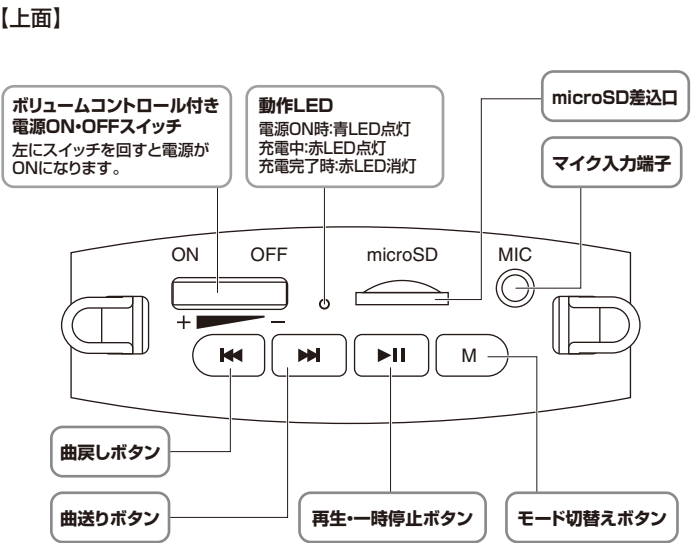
【上面】

ボリュームコントロール付き電源ON•OFFスイッチ
左にスイッチを回すと電源がONになります。

動作LED
電源ON時:青LED点灯
充電中:赤LED点灯
充電完了時:赤LED消灯

microSD差込口

マイク入力端子

ON OFF

+ –

microSD

MIC

M

曲戻しボタン

曲送りボタン

再生•一時停止ボタン

モード切替えボタン